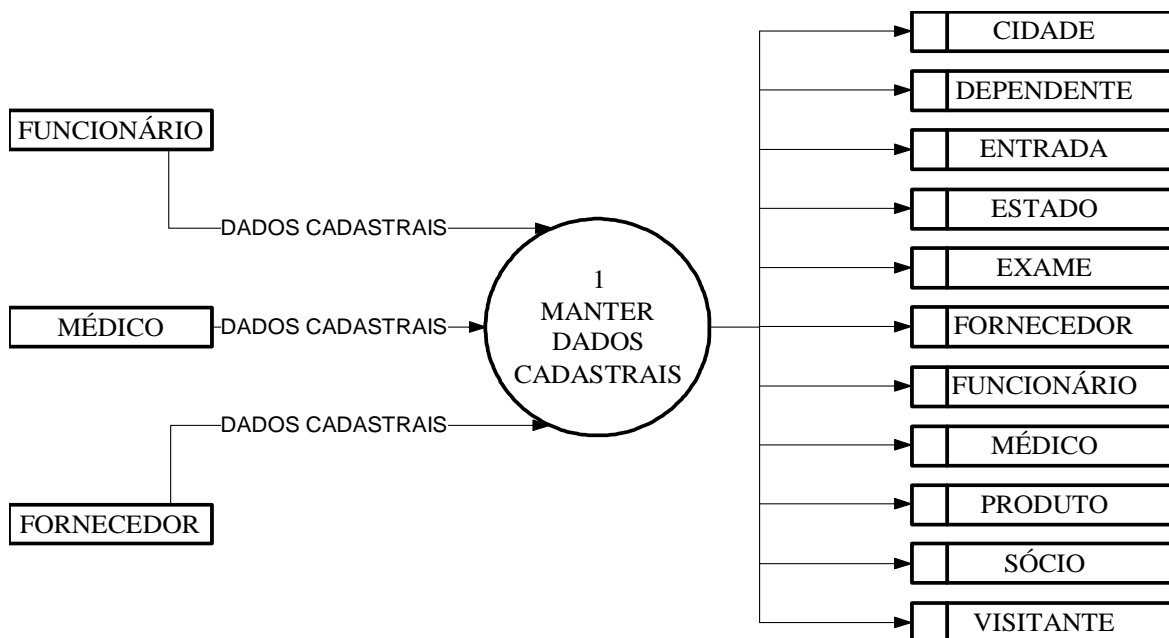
FUNCIONÁRIO

DADOS CADASTRAIS

MÉDICO

DADOS CADASTRAIS

DADOS CADASTRAIS

FORNECEDOR

1
MANTER
DADOS
CADASTRAIS

CIDADE

DEPENDENTE

ENTRADA

ESTADO

EXAME

FORNECEDOR

FUNCIONÁRIO

MÉDICO

PRODUTO

SÓCIO

VISITANTE